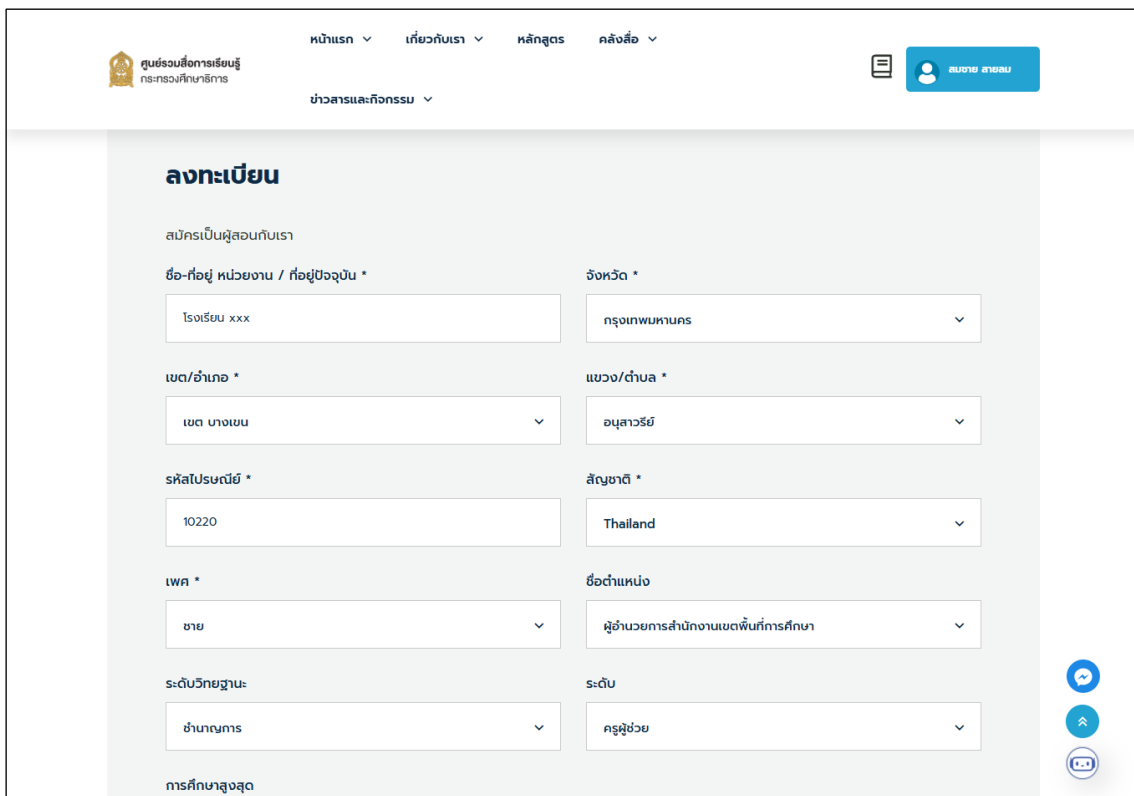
ศูนย์รวมสื่อการเรียนรู้
กระทรวงศึกษาธิการ

หน้าแรก ⌄ เกี่ยวกับเรา ⌄ หลักสูตร คลังสื่อ ⌄

ข่าวสารและกิจกรรม ⌄

สมชาย สายลม

ลงทะเบียน

สมัครเป็นผู้สอนกับเรา

| ชื่อ-ที่อยู่ หน่วยงาน / ที่อยู่ปัจจุบัน * | จังหวัด * |
|---|---|
| โรงเรียน xxx | กรุงเทพมหานคร |
| เขต/อำเภอ * | แขวง/ตำบล * |
| เขต บางเขน | อนุสาวรีย์ |
| รหัสไปรษณีย์ * | สัญชาติ * |
| 10220 | Thailand |
| เพศ * | ชื่อตำแหน่ง |
| ชาย | ผู้อำนวยการสำนักงานเขตพื้นที่การศึกษา |
| ระดับวิทยฐานะ | ระดับ |
| ชำนาญการ | ครูผู้ช่วย |

การศึกษาสูงสุด